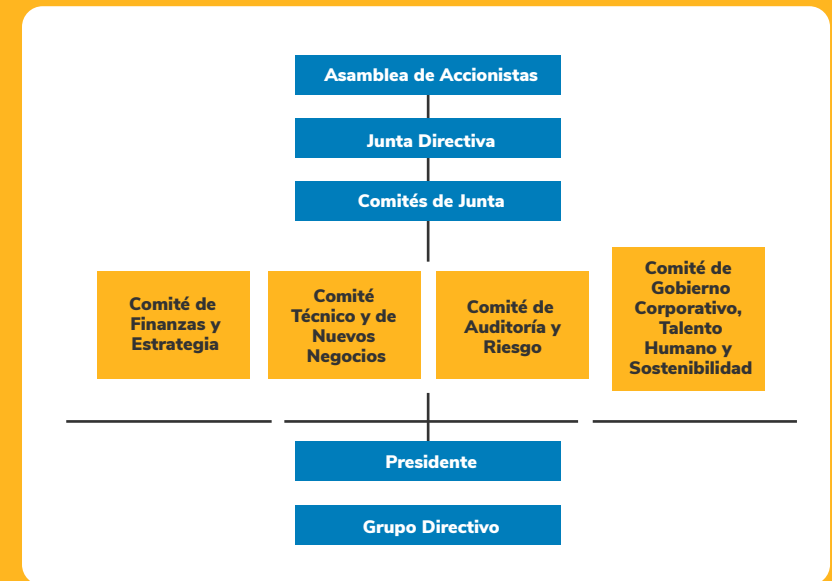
Asamblea de Accionistas

Junta Directiva

Comités de Junta

Comité de Finanzas y Estrategia

Comité Técnico y de Nuevos Negocios

Comité de Auditoría y Riesgo

Comité de Gobierno Corporativo, Talento Humano y Sostenibilidad

Presidente

Grupo Directivo